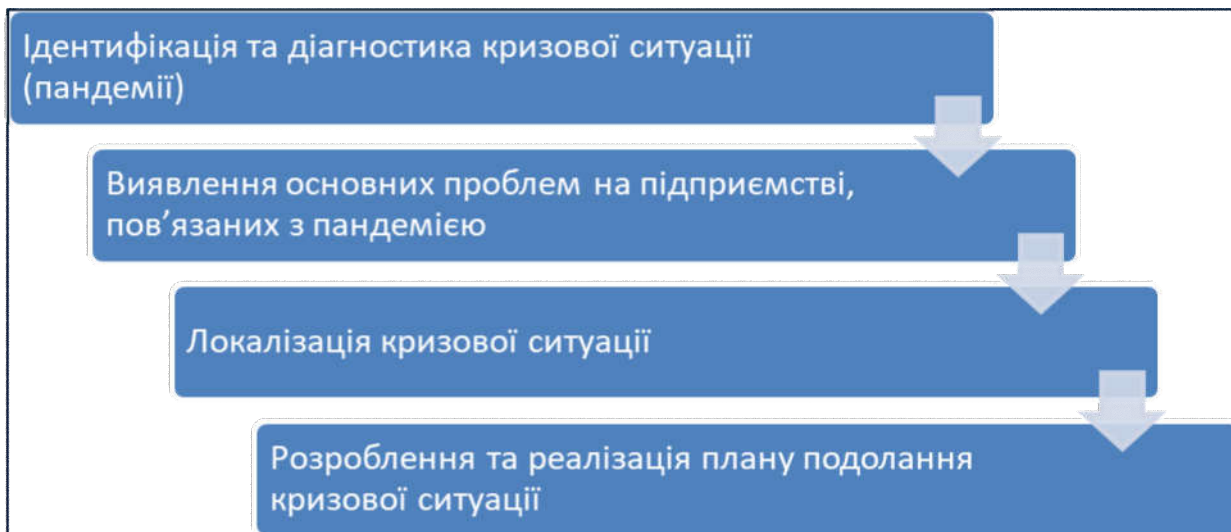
Ідентифікація та діагностика кризової ситуації (пандемії)

Виявлення основних проблем на підприємстві, пов’язаних з пандемією

Локалізація кризової ситуації

Розроблення та реалізація плану подолання кризової ситуації